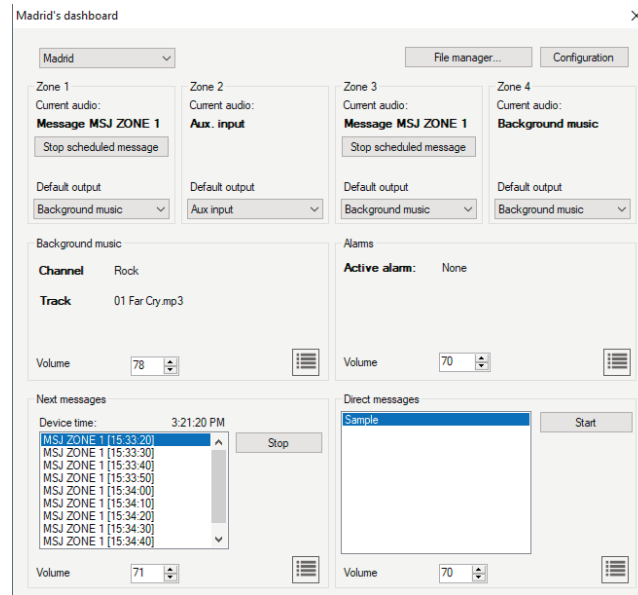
Madrid's dashboard

×

Madrid

File manager...

Configuration

Zone 1
Current audio:
Message MSJ ZONE 1
Stop scheduled message
Default output
Background music

Zone 2
Current audio:
Aux. input
Default output
Aux input

Zone 3
Current audio:
Message MSJ ZONE 1
Stop scheduled message
Default output
Background music

Zone 4
Current audio:
Background music
Default output
Background music

Background music
Channel Rock
Track 01 Far Cry.mp3
Volume 78

Alarms
Active alarm: None
Volume 70

Next messages
Device time: 3:21:20 PM
MSJ ZONE 1 [15:33:20]
MSJ ZONE 1 [15:33:30]
MSJ ZONE 1 [15:33:40]
MSJ ZONE 1 [15:33:50]
MSJ ZONE 1 [15:34:00]
MSJ ZONE 1 [15:34:10]
MSJ ZONE 1 [15:34:20]
MSJ ZONE 1 [15:34:30]
MSJ ZONE 1 [15:34:40]
Stop
Volume 71

Direct messages
Sample
Start
Volume 70